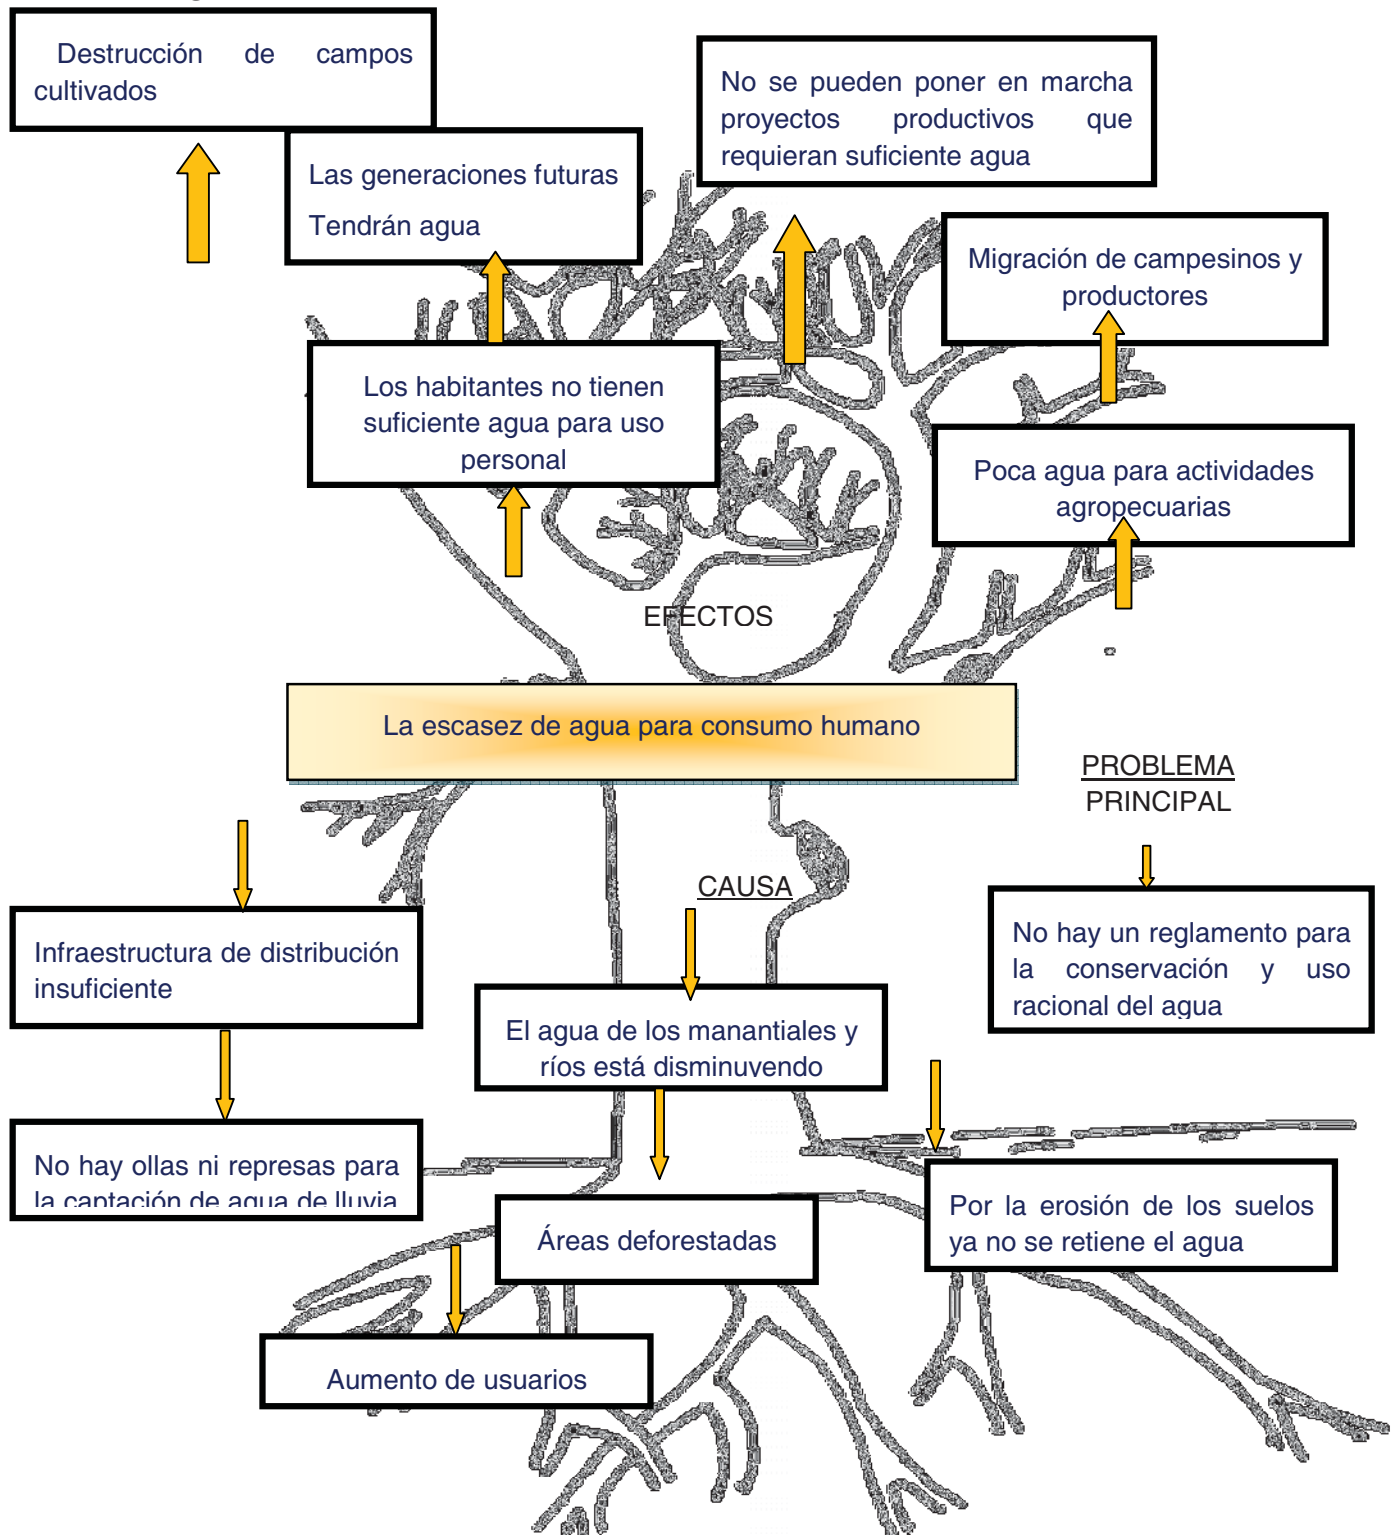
Destrucción de campos cultivados

Las generaciones futuras Tendrán agua

No se pueden poner en marcha proyectos productivos que requieran suficiente agua

Migración de campesinos y productores

Los habitantes no tienen suficiente agua para uso personal

Poca agua para actividades agropecuarias

EFECTOS

La escasez de agua para consumo humano

PROBLEMA PRINCIPAL

CAUSA

Infraestructura de distribución insuficiente

No hay un reglamento para la conservación y uso racional del agua

El agua de los manantiales y ríos está disminuyendo

No hay ollas ni represas para la captación de agua de lluvia

Áreas deforestadas

Por la erosión de los suelos ya no se retiene el agua

Aumento de usuarios